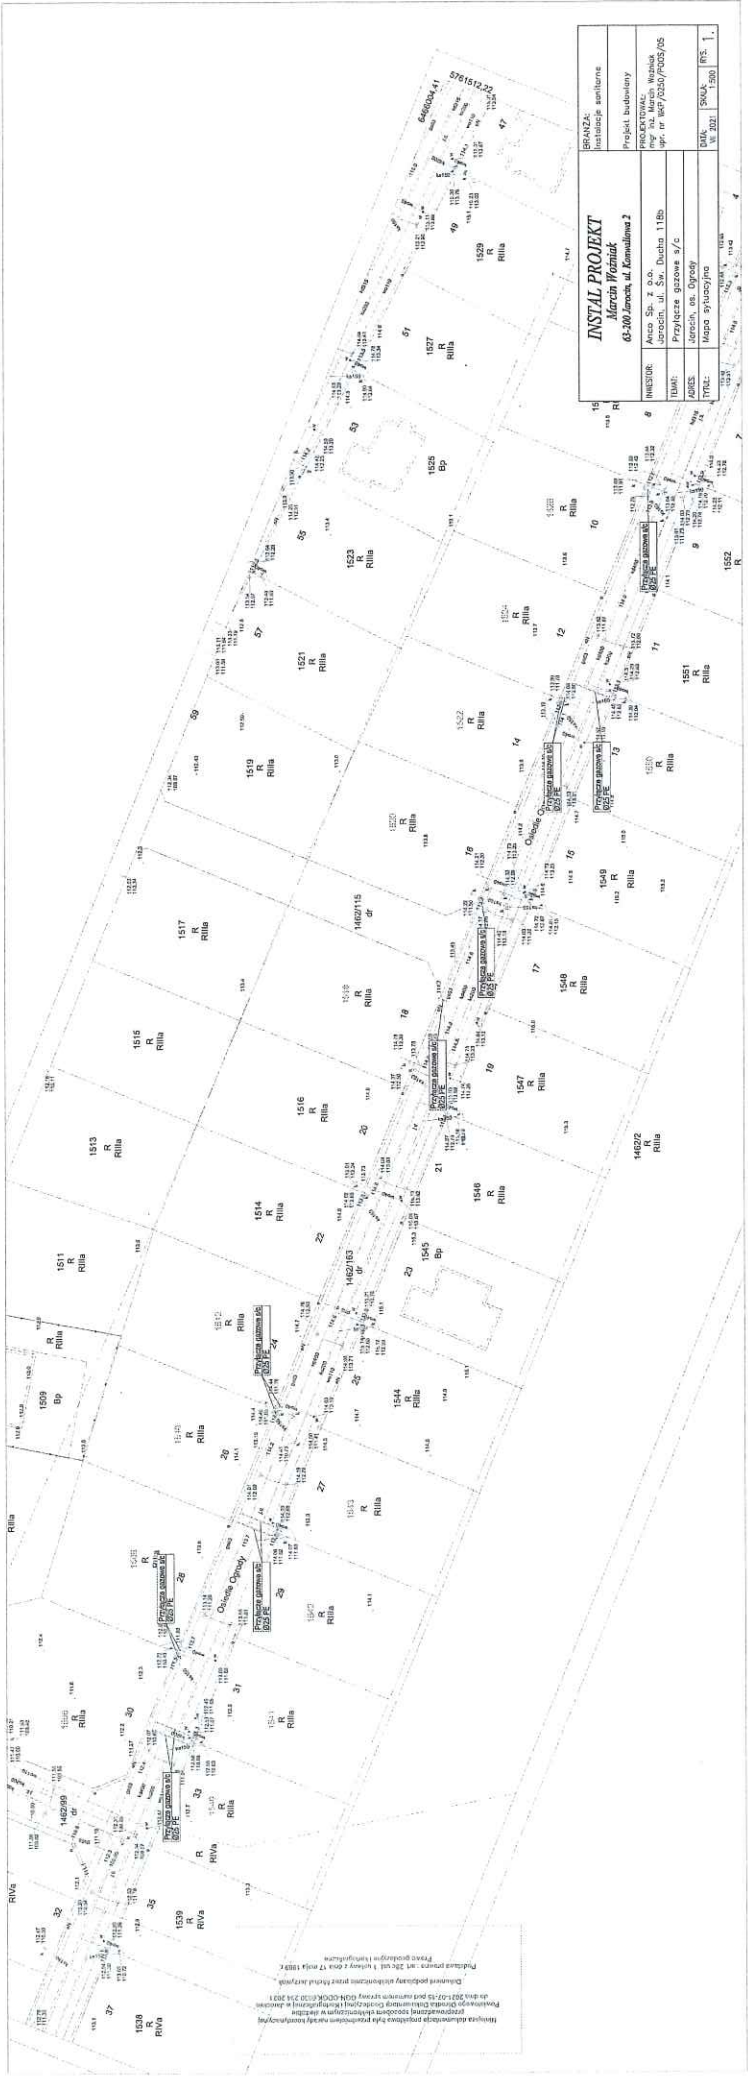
INSTAL PROJEKT
Marcin Woźniak
63-200 Jarocin, ul. Konwaliowa 2

BRANŻA:
Instalacje sanitarne

Projekt budowlany

PROJEKTOWAŁ:
mgr inż. Marcin Woźniak
upr. nr WKP/0250/POOS/05

INWESTOR: Arco Sp. z o.o.
Jarocin, ul. Św. Ducha 118b

TEMAT: Przyłącze gazowe s/c

ADRES: Jarocin, os. Ogrody

TYTUŁ: Mapa sytuacyjna

DATA: III 2021
SKALA: 1:500
RYS. 1

5761512,22
6466004,41

Przyłącze gazowe s/c
Ø25 PE

Osiedle Ogrody

1462/115
dr

1462/153
dr

1462/99
dr

1462/2
R
RIIIa

1509
Bp

1511
R
RIIIa

1513
R
RIIIa

1514
R
RIIIa

1515
R
RIIIa

1516
R
RIIIa

1517
R
RIIIa

1519
R
RIIIa

1521
R
RIIIa

1523
R
RIIIa

1525
Bp

1527
R
RIIIa

1529
R
RIIIa

1538
R
RIVa

1539
R
RIVa

1544
R
RIIIa

1545
Bp

1546
R
RIIIa

1547
R
RIIIa

1548
R
RIIIa

1549
R
RIIIa

1551
R
RIIIa

1552
R

RIVa

RIIIa

Niniejsza dokumentacja projektowa była przedmiotem narady koordynacyjnej przeprowadzonej sposobem elektronicznym w siedzibie Powiatowego Ośrodka Dokumentacji Geodezyjnej i Kartograficznej w Jarocinie do dnia 2021-07-15 pod numerem sprawy GGN-ODGK.6630.214.2021
Dokument podpisany elektronicznie przez Michał Jaszczyk
Podstawa prawna: art. 28c ust. 1 ustawy z dnia 17 maja 1989 r.
Prawo geodezyjne i kartograficzne